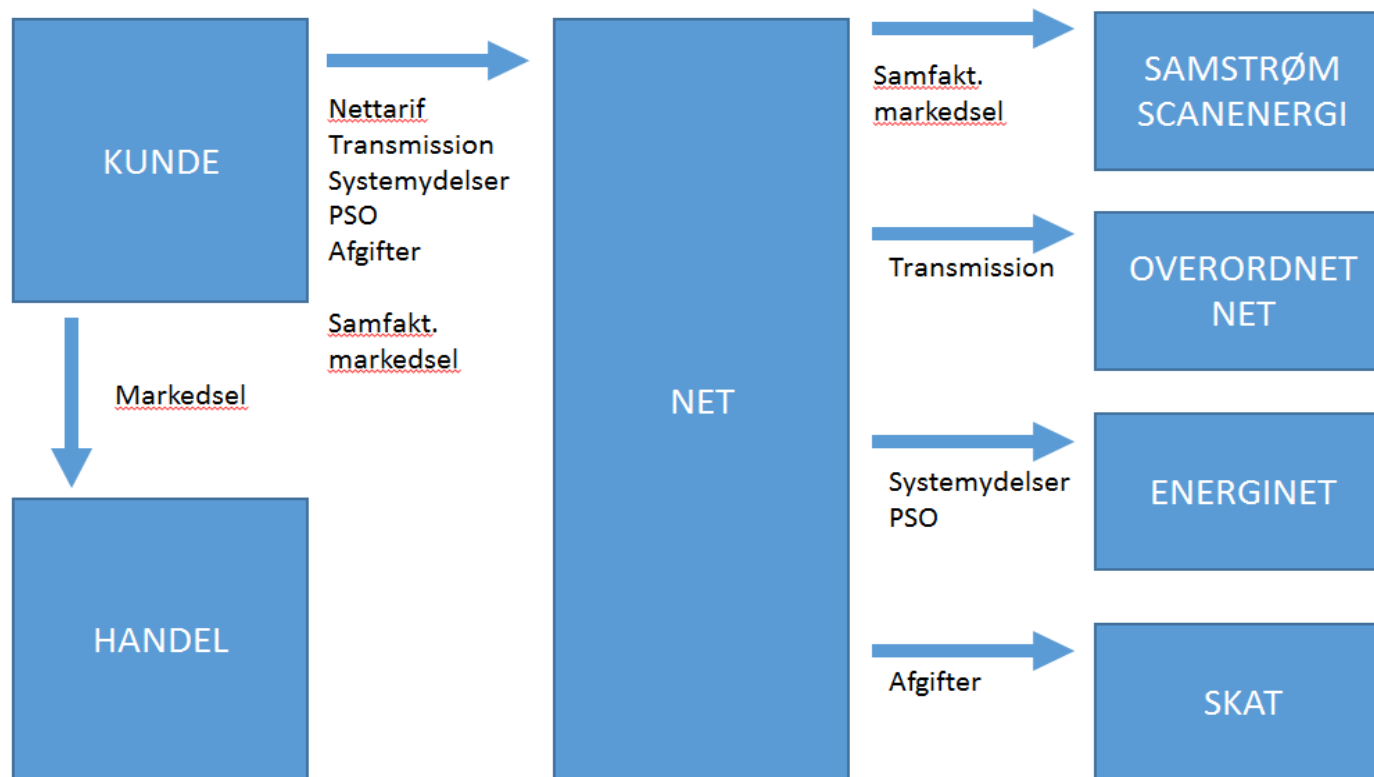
KUNDE

Nettarif
Transmission
Systemydelser
PSO
Afgifter

Samfakt.
markedsel

Markedsel

HANDEL

NET

Samfakt.
markedsel

SAMSTRØM
SCANENERGI

Transmission

OVERORDNET
NET

Systemydelser
PSO

ENERGINET

Afgifter

SKAT